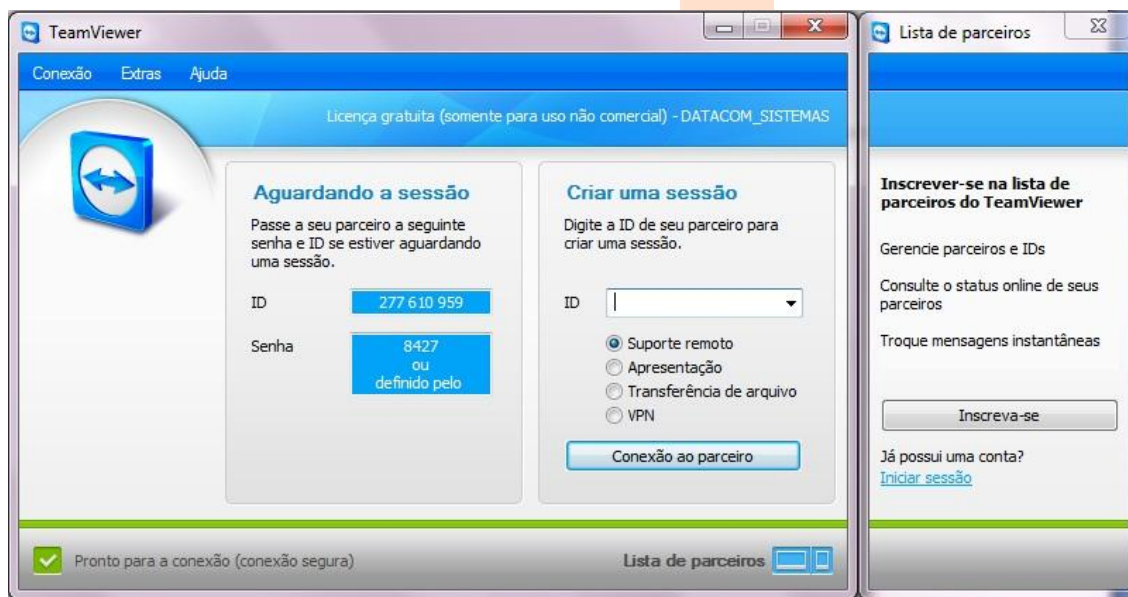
TeamViewer

Conexão Extras Ajuda

Licença gratuita (somente para uso não comercial) - DATACOM_SISTEMAS

Aguardando a sessão

Passe a seu parceiro a seguinte senha e ID se estiver aguardando uma sessão.

ID 277 610 959

Senha 8427 ou definido pelo

Criar uma sessão

Digite a ID de seu parceiro para criar uma sessão.

ID

Suporte remoto
Apresentação
Transferência de arquivo
VPN

Conexão ao parceiro

Pronto para a conexão (conexão segura)

Lista de parceiros

Lista de parceiros

Inscrever-se na lista de parceiros do TeamViewer

Gerencie parceiros e IDs

Consulte o status online de seus parceiros

Troque mensagens instantâneas

Inscreva-se

Já possui uma conta?
Iniciar sessão